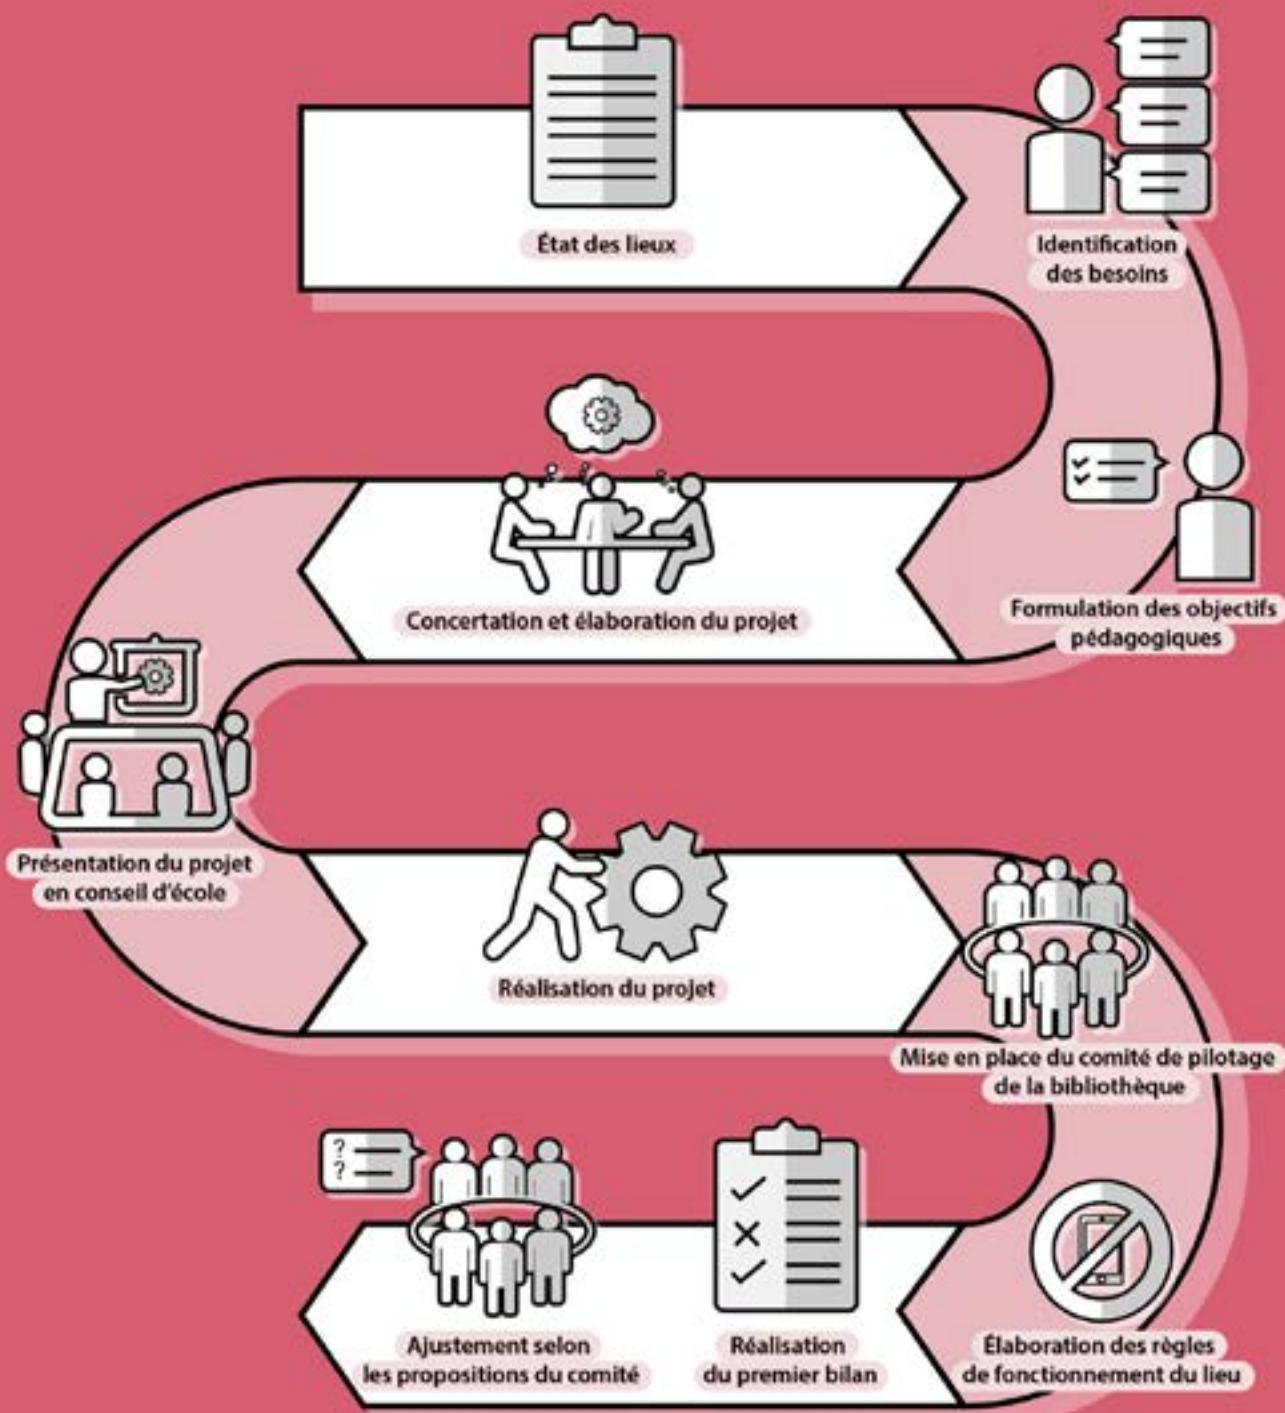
État des lieux

Identification des besoins

Formulation des objectifs pédagogiques

Concertation et élaboration du projet

Présentation du projet en conseil d'école

Réalisation du projet

Mise en place du comité de pilotage de la bibliothèque

Élaboration des règles de fonctionnement du lieu

Réalisation du premier bilan

Ajustement selon les propositions du comité